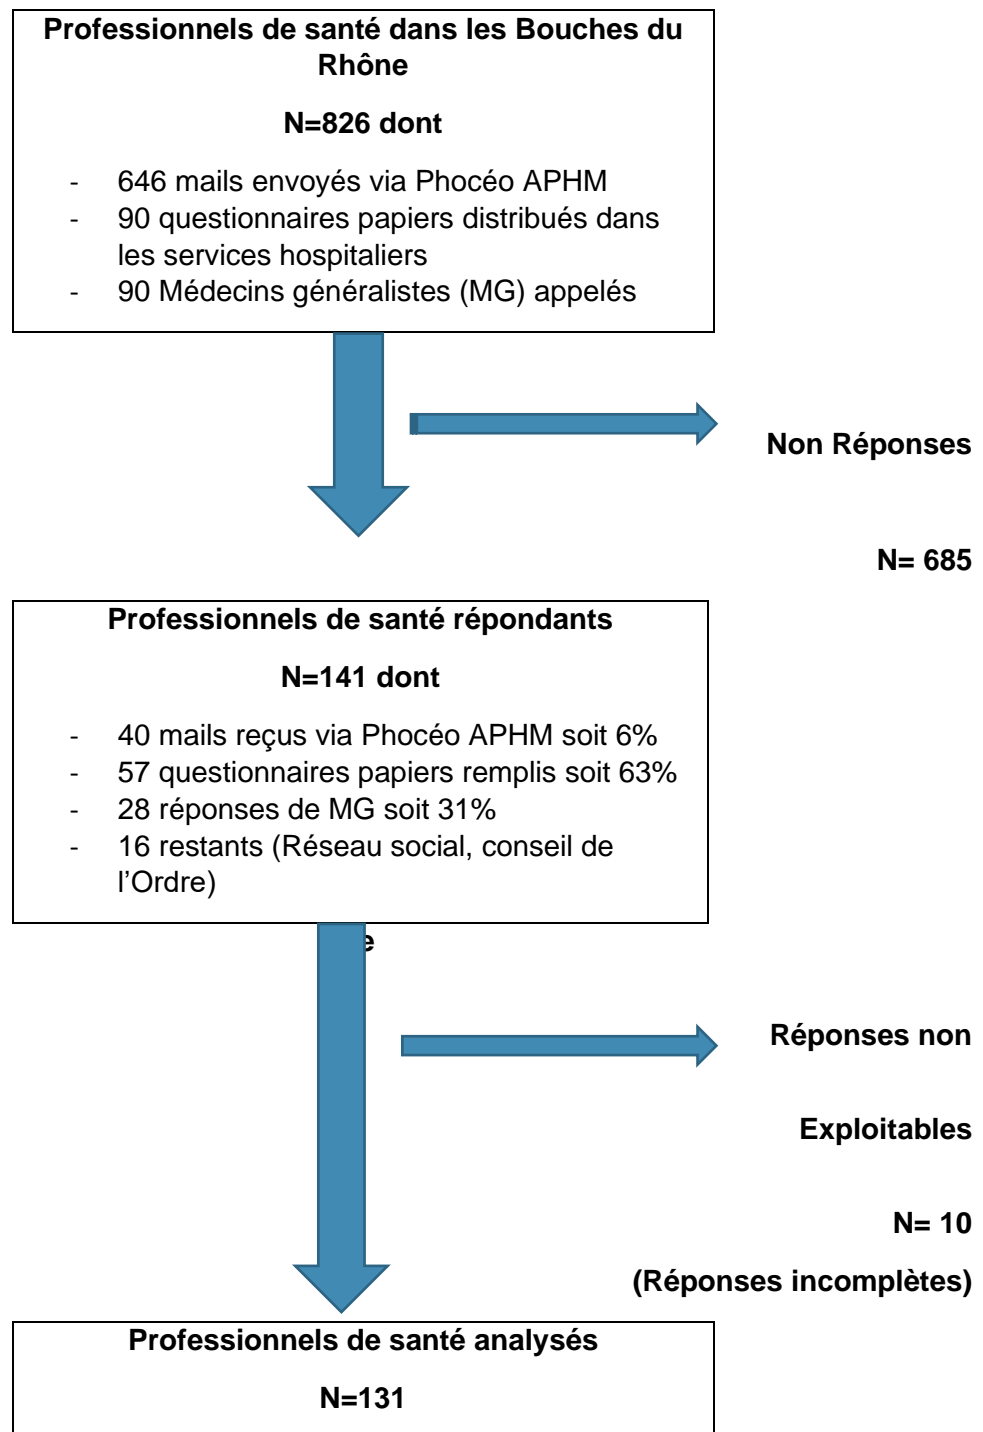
Professionnels de santé dans les Bouches du Rhône

N=826 dont

- 646 mails envoyés via Phocéo APHM
- 90 questionnaires papiers distribués dans les services hospitaliers
- 90 Médecins généralistes (MG) appelés

Non Réponses

N= 685

Professionnels de santé répondants

N=141 dont

- 40 mails reçus via Phocéo APHM soit 6%
- 57 questionnaires papiers remplis soit 63%
- 28 réponses de MG soit 31%
- 16 restants (Réseau social, conseil de l'Ordre)

e

Réponses non

Exploitables

N= 10

(Réponses incomplètes)

Professionnels de santé analysés

N=131